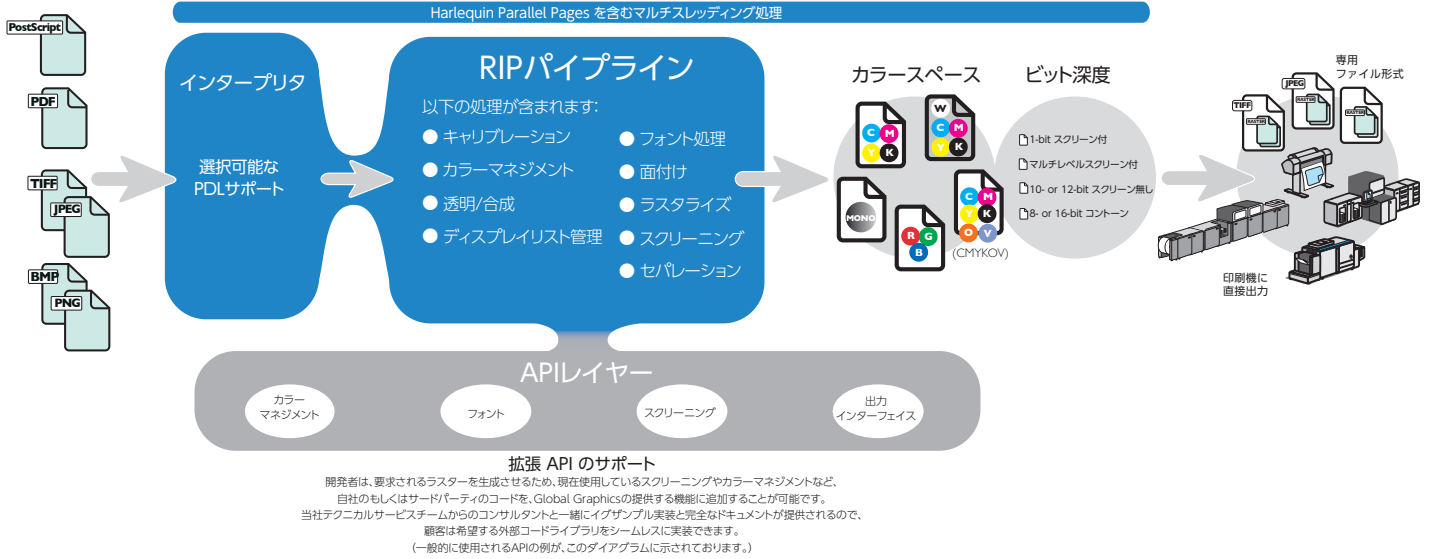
Harlequin Parallel Pages を含むマルチスレッディング処理

PostScript

PDF

TIFF

JPEG

BMP

PNG

インタープリタ

選択可能な PDLサポート

RIPパイプライン

以下の処理が含まれます:

● キャリブレーション
● カラーマネジメント
● 透明/合成
● ディスプレイリスト管理

● フォント処理
● 面付け
● ラスタライズ
● スクリーニング
● セパレーション

カラースペース

C M Y K

W C M Y K

MONO

R G B

C M Y K O V

(CMYKOV)

ビット深度

1-bit スクリーン付

マルチレベルスクリーン付

10- or 12-bit スクリーン無し

8- or 16-bit コントーン

専用 ファイル形式

TIFF

JPEG

RASTER

RASTER

RASTER

印刷機に 直接出力

APIレイヤー

カラー マネジメント

フォント

スクリーニング

出力 インターフェイス

拡張 API のサポート

開発者は、要求されるラスターを生成させるため、現在使用しているスクリーニングやカラーマネジメントなど、
自社のもしくはサードパーティのコードを、Global Graphicsの提供する機能に追加することが可能です。
当社テクニカルサービスチームからのコンサルタントと一緒にイグザンプル実装と完全なドキュメントが提供されるので、
顧客は希望する外部コードライブラリをシームレスに実装できます。
(一般的に使用されるAPIの例が、このダイアグラムに示されております。)